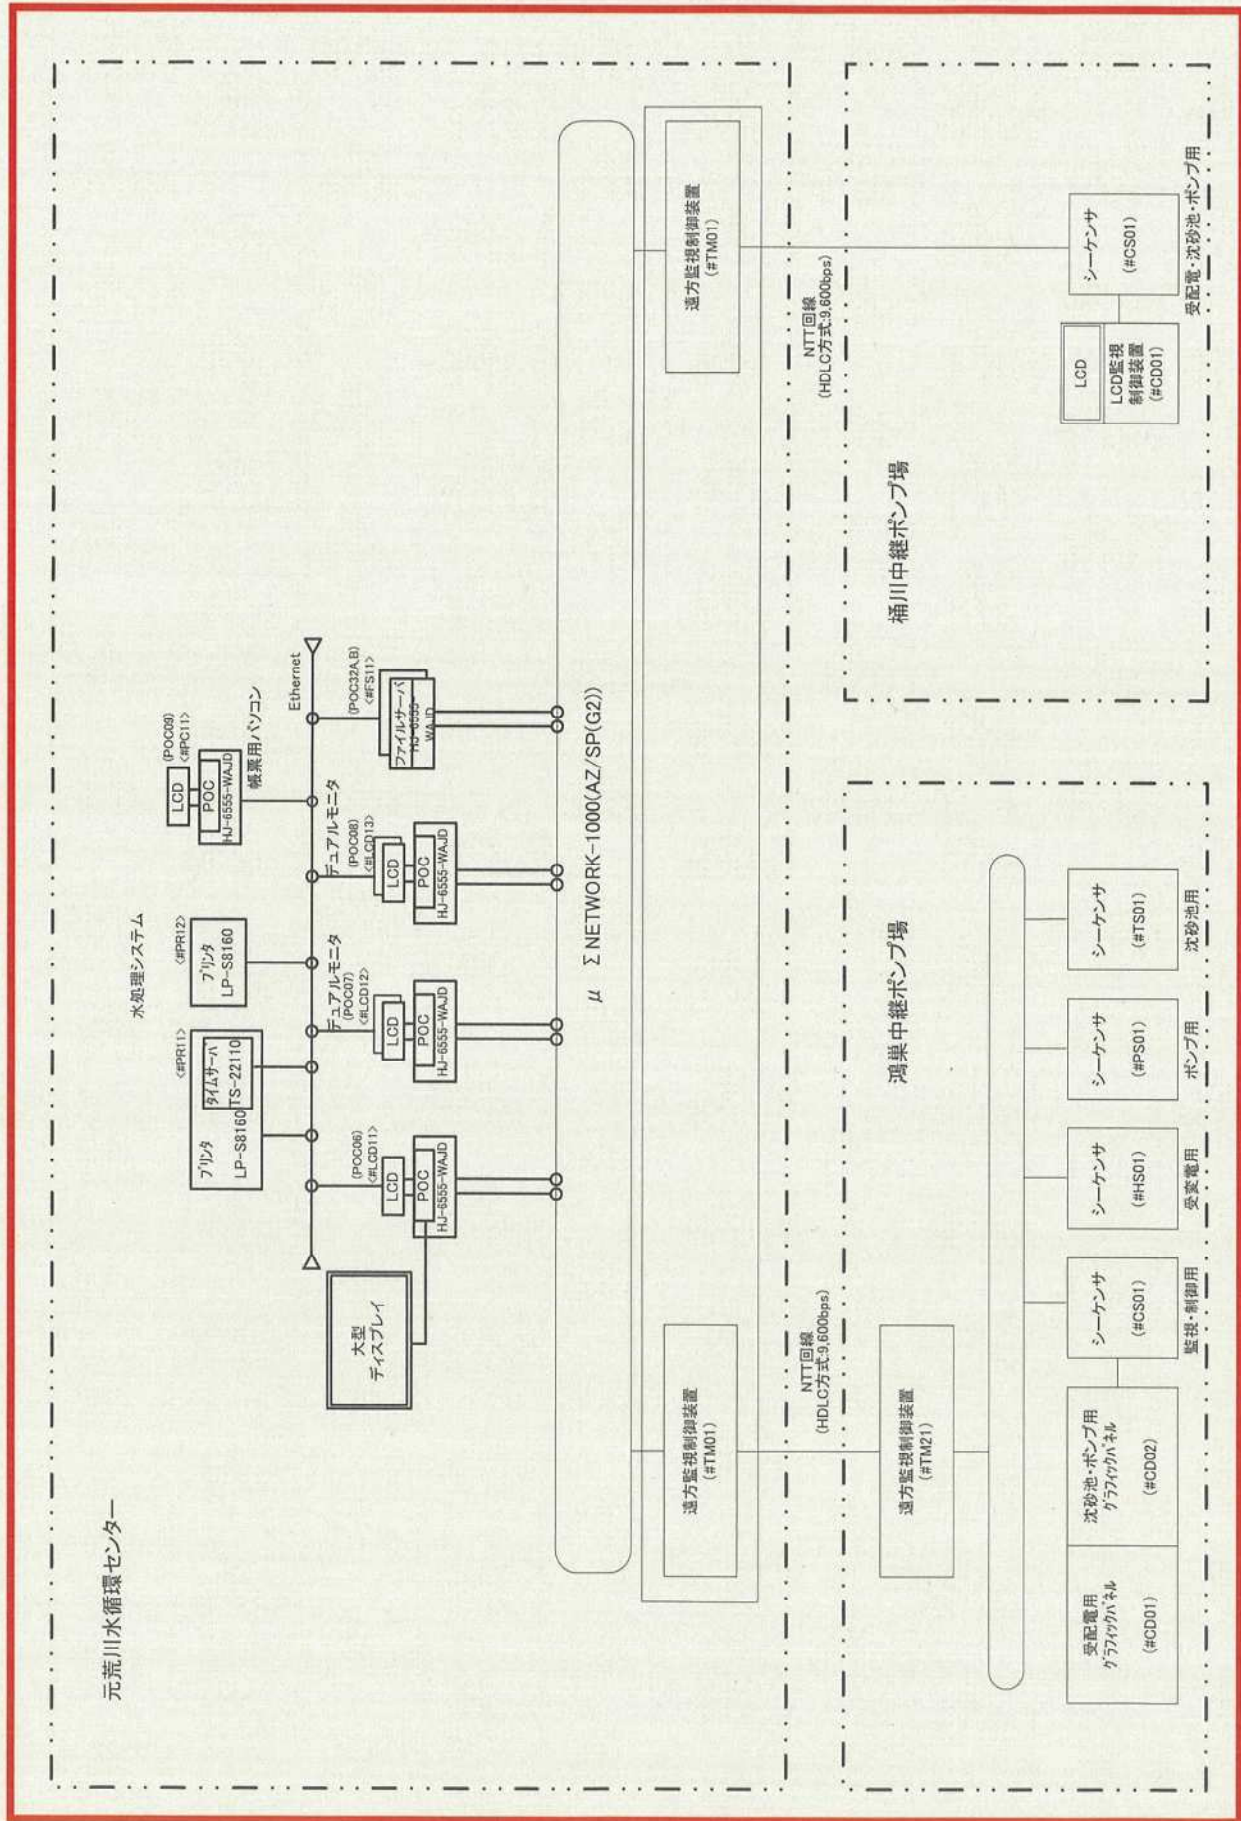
元荒川水循環センター

水処理システム

大型
ディスプレイ

プリンタ
LP-S8160

タイムサーバ
TS-2211D
<#PR11>

プリンタ
LP-S8160
<#PR12>

LCD
POC
HJ-6555-WAJD
(POC06)
<#LCD11>

デュアルモニタ
LCD
POC
HJ-6555-WAJD
(POC07)
<#LCD12>

デュアルモニタ
LCD
POC
HJ-6555-WAJD
(POC08)
<#LCD13>

LCD
POC
HJ-6555-WAJD
(POC09)
<#PC11>
帳票用パソコン

Ethernet

ファイルサーバ
HJ-6555-WAJD
(POC32A,B)
<#FS11>

$\mu$ $\Sigma$NETWORK-1000(AZ/SP(G2))

遠方監視制御装置
(#TM01)

NTT回線
(HDLC方式:9,600bps)

遠方監視制御装置
(#TM21)

遠方監視制御装置
(#TM01)

NTT回線
(HDLC方式:9,600bps)

鴻巣中継ポンプ場

受配電用
グラフィックパネル
(#CD01)

沈砂池・ポンプ用
グラフィックパネル
(#CD02)

シーケンサ
(#CS01)
監視・制御用

シーケンサ
(#HS01)
受変電用

シーケンサ
(#PS01)
ポンプ用

シーケンサ
(#TS01)
沈砂池用

桶川中継ポンプ場

LCD
LCD監視
制御装置
(#CD01)

シーケンサ
(#CS01)
受配電・沈砂池・ポンプ用